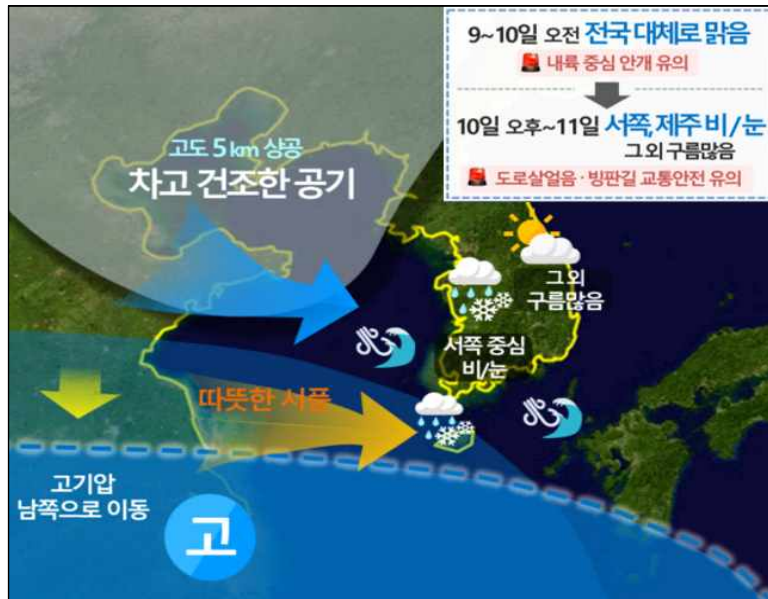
9~10일 오전 전국 대체로 맑음
내륙 중심 안개 유의
10일 오후~11일 서쪽, 제주 비/눈
그 외 구름많음
도로살얼음 · 빙판길 교통안전 유의

고도 5㎞ 상공
차고 건조한 공기

그 외
구름많음

서쪽 중심
비/눈

따뜻한 서풍

고기압
남쪽으로 이동

고